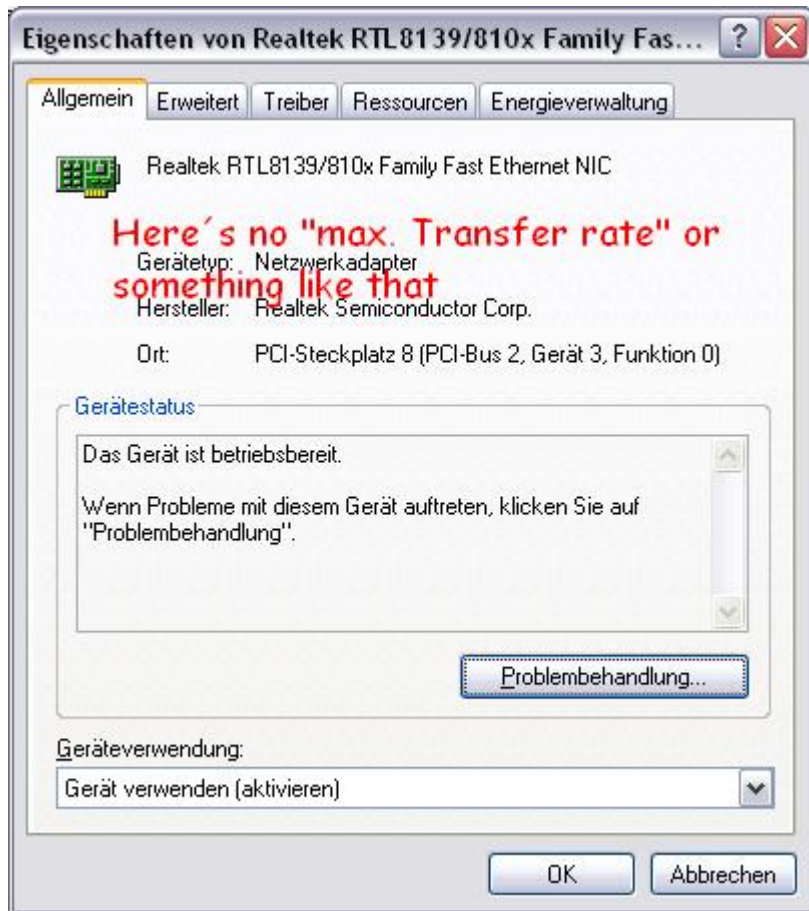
Eigenschaften von Realtek RTL8139/810x Family Fas...

Allgemein | Erweitert | Treiber | Ressourcen | Energieverwaltung

Realtek RTL8139/810x Family Fast Ethernet NIC

Here´s no "max. Transfer rate" or something like that

Gerätetyp: Netzwerkadapter

Hersteller: Realtek Semiconductor Corp.

Ort: PCI-Steckplatz 8 (PCI-Bus 2, Gerät 3, Funktion 0)

Gerätestatus

Das Gerät ist betriebsbereit.

Wenn Probleme mit diesem Gerät auftreten, klicken Sie auf "Problembehandlung".

Problembehandlung...

Geräteverwendung:

Gerät verwenden (aktivieren)

OK

Abbrechen